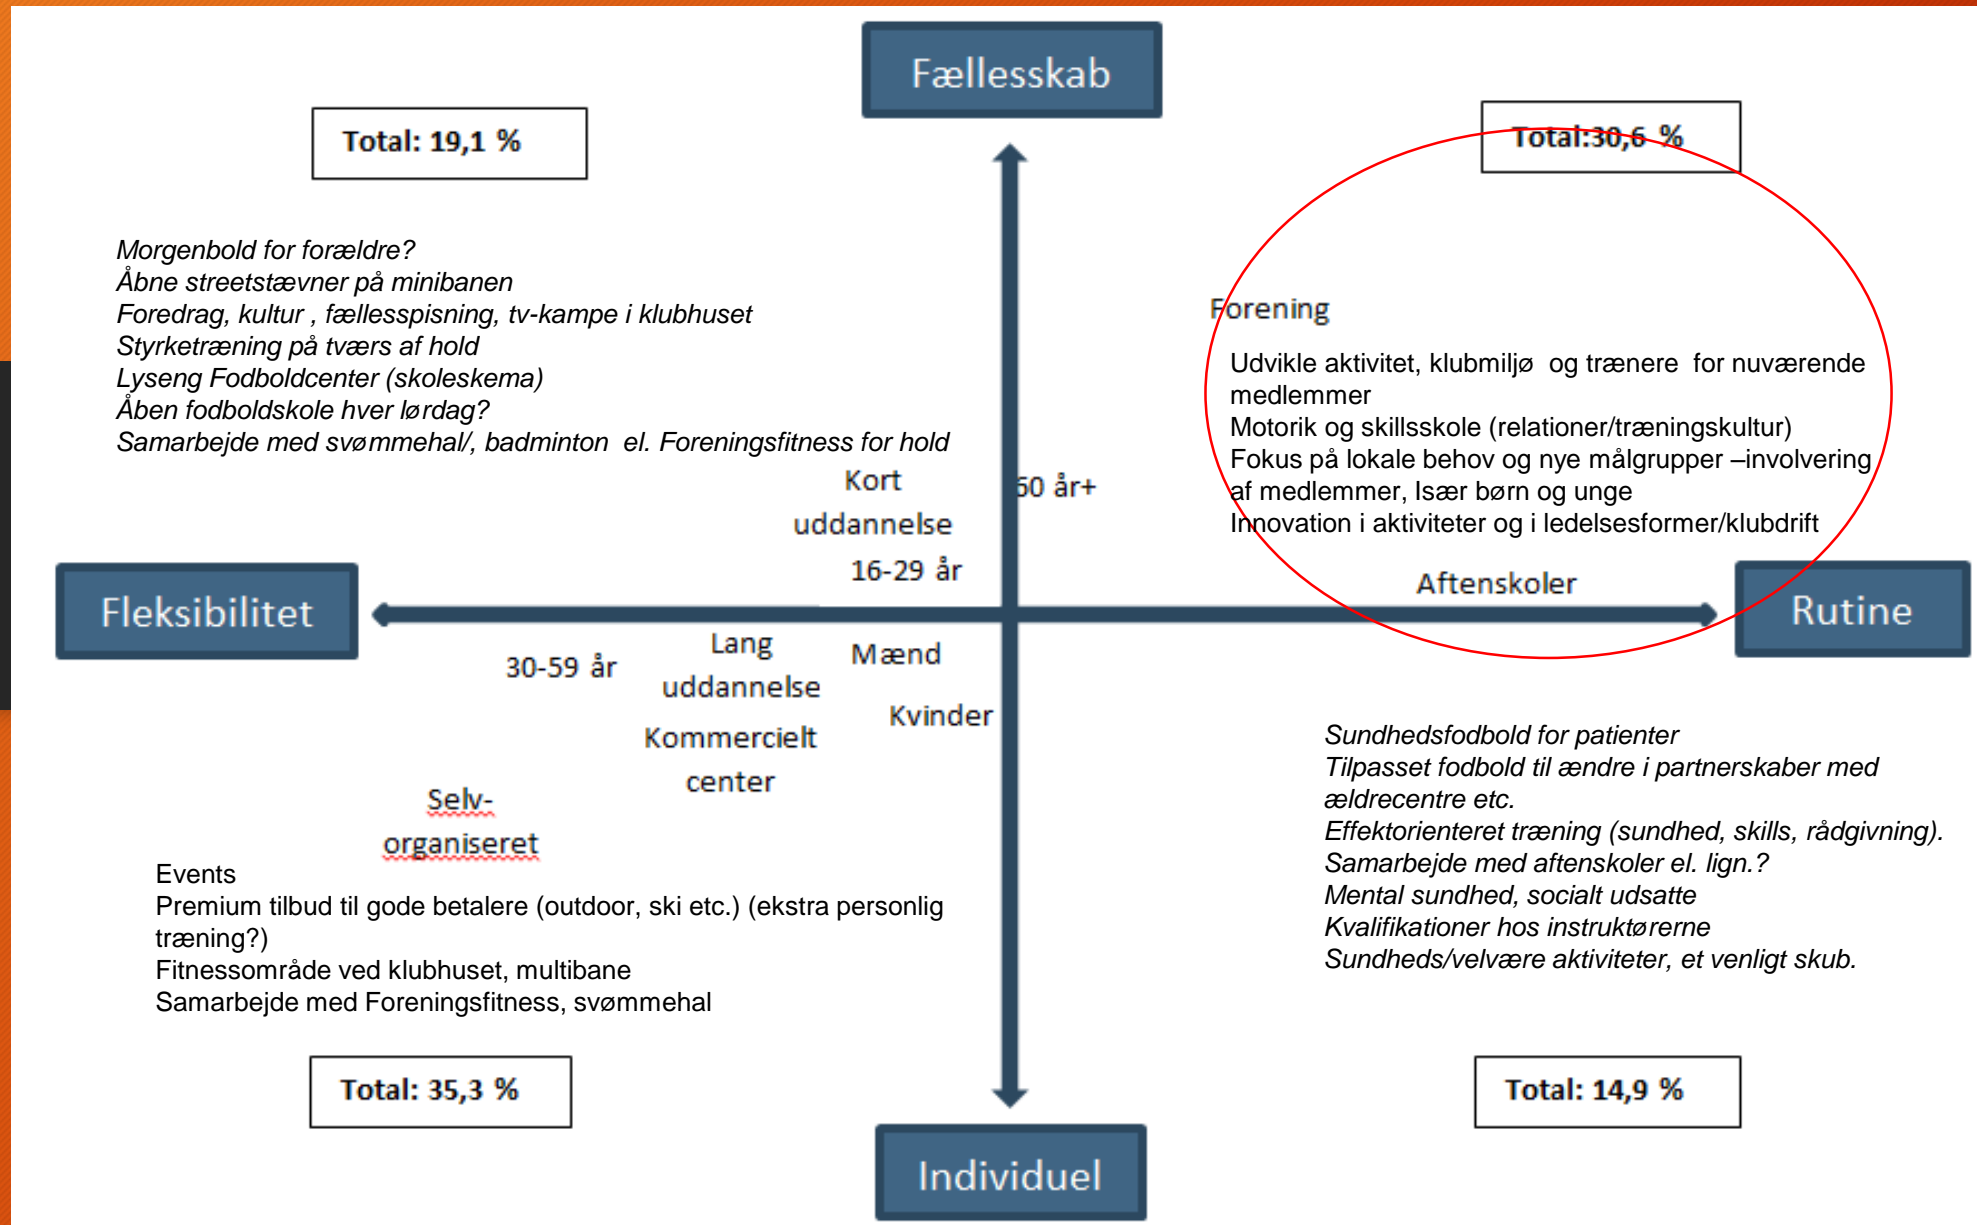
Fællesskab

Total: 19,1 %

Total:30,6 %

Morgenbold for forældre?
Åbne streetstævner på minibanen
Foredrag, kultur , fællesspisning, tv-kampe i klubhuset
Styrketræning på tværs af hold
Lyseng Fodboldcenter (skoleskema)
Åben fodboldskole hver lørdag?
Samarbejde med svømmehal/, badminton el. Foreningsfitness for hold

Forening

Udvikle aktivitet, klubmiljø og trænere for nuværende medlemmer
Motorik og skillsskole (relationer/træningskultur)
Fokus på lokale behov og nye målgrupper –involvering af medlemmer, Især børn og unge
Innovation i aktiviteter og i ledelsesformer/klubdrift

Kort uddannelse

60 år+

16-29 år

Aftenskoler

Fleksibilitet

Rutine

30-59 år

Lang uddannelse

Mænd

Kvinder

Kommercielt center

Selv-organiseret

Sundhedsfodbold for patienter
Tilpasset fodbold til ændre i partnerskaber med ældrecentre etc.
Effektorienteret træning (sundhed, skills, rådgivning).
Samarbejde med aftenskoler el. lign.?
Mental sundhed, socialt udsatte
Kvalifikationer hos instruktørerne
Sundheds/velvære aktiviteter, et venligt skub.

Events
Premium tilbud til gode betalere (outdoor, ski etc.) (ekstra personlig træning?)
Fitnessområde ved klubhuset, multibane
Samarbejde med Foreningsfitness, svømmehal

Total: 35,3 %

Total: 14,9 %

Individuel